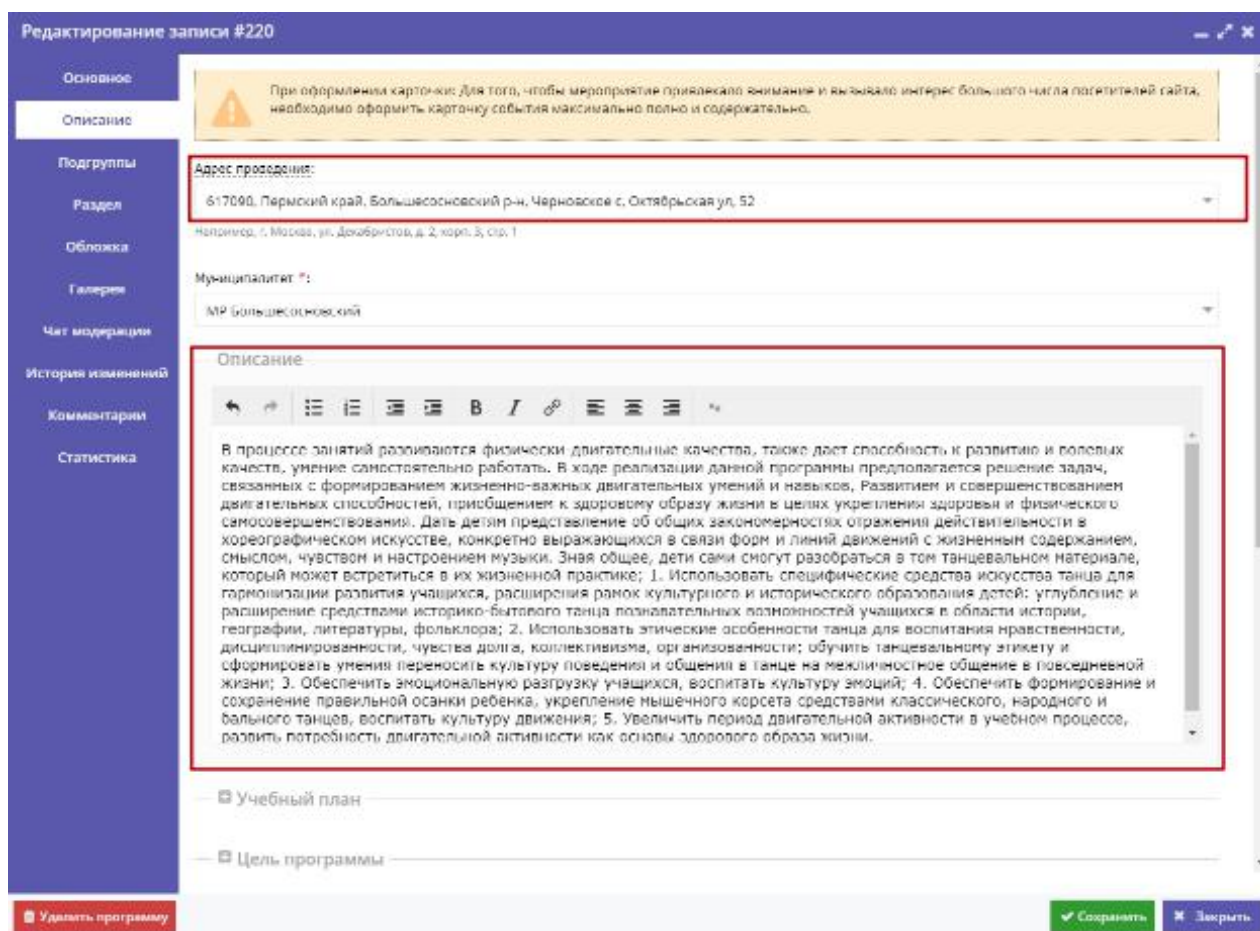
Редактирование записи #220

Основное
Описание
Подгруппы
Раздел
Обложка
Галерея
Чат модерации
История изменений
Комментарии
Статистика

При оформлении карточки: Для того, чтобы мероприятие привлекало внимание и вызывало интерес большого числа посетителей сайта, необходимо оформить карточку события максимально полно и содержательно.

Адрес проведения:
617090, Пермский край, Большесосновский р-н, Черновское с, Октябрьская ул, 52
Например, г. Москва, ул. Декабристов, д. 2, корп. 3, стр. 1

Муниципалитет *:
МР Большесосновский

Описание

В процессе занятий развиваются физически двигательные качества, также дает способность к развитию и волевых качеств, умение самостоятельно работать. В ходе реализации данной программы предполагается решение задач, связанных с формированием жизненно-важных двигательных умений и навыков, Развитием и совершенствованием двигательных способностей, приобщением к здоровому образу жизни в целях укрепления здоровья и физического самосовершенствования). Дать детям представление об общих закономерностях отражения действительности в хореографическом искусстве, конкретно выражающихся в связи форм и линий движений с жизненным содержанием, смыслом, чувством и настроением музыки. Зная общее, дети сами смогут разобраться в том танцевальном материале, который может встретиться в их жизненной практике; 1. Использовать специфические средства искусства танца для гармонизации развития учащихся, расширения рамок культурного и исторического образования детей: углубление и расширение средствами историко-бытового танца познавательных возможностей учащихся в области истории, географии, литературы, фольклора; 2. Использовать этические особенности танца для воспитания нравственности, дисциплинированности, чувства долга, коллективизма, организованности; обучить танцевальному этикету и сформировать умения переносить культуру поведения и общения в танце на межличностное общение в повседневной жизни; 3. Обеспечить эмоциональную разгрузку учащихся, воспитать культуру эмоций; 4. Обеспечить формирование и сохранение правильной осанки ребенка, укрепление мышечного корсета средствами классического, народного и бального танцев, воспитать культуру движения; 5. Увеличить период двигательной активности в учебном процессе, развить потребность двигательной активности как основы здорового образа жизни.

Учебный план

Цель программы

Удалить программу
Сохранить
Закрыть